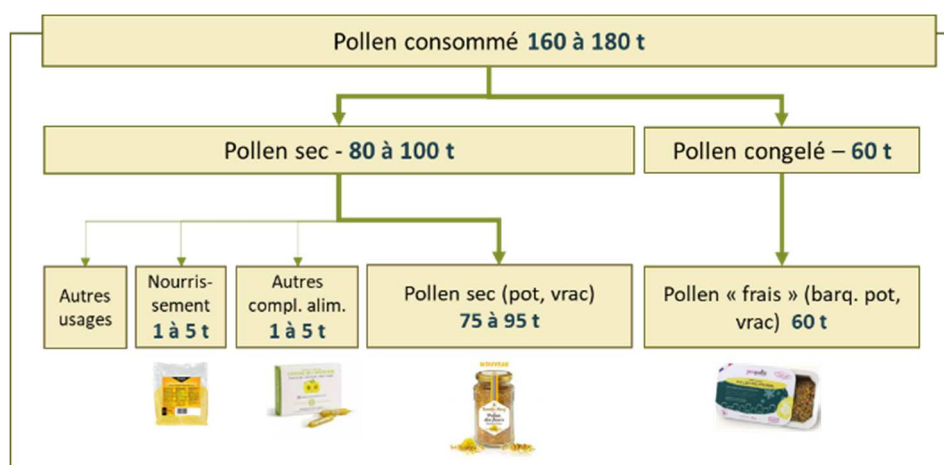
Pollen consommé 160 à 180 t

Pollen sec - 80 à 100 t

Pollen congelé – 60 t

Autres usages

Nourrissement 1 à 5 t

Autres compl. alim. 1 à 5 t

Pollen sec (pot, vrac) 75 à 95 t

Pollen « frais » (barq. pot, vrac) 60 t